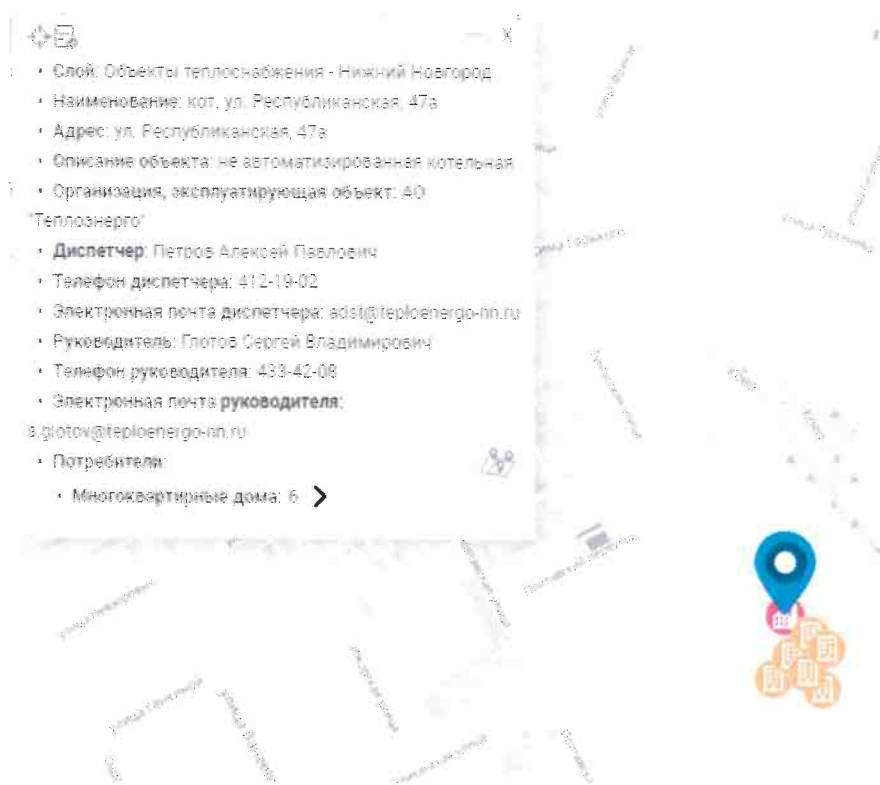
— X

• Слой: Объекты теплоснабжения - Нижний Новгород
• Наименование: кот. ул. Республиканская, 47а
• Адрес: ул. Республиканская, 47а
• Описание объекта: не автоматизированная котельная
• Организация, эксплуатирующая объект: АО "Теплоэнерго"
• Диспетчер: Петров Алексей Павлович
• Телефон диспетчера: 412-19-02
• Электронная почта диспетчера: adst@teploenergo-nn.ru
• Руководитель: Глотов Сергей Владимирович
• Телефон руководителя: 433-42-08
• Электронная почта руководителя: s.glotov@teploenergo-nn.ru
• Потребители:
• Многоквартирные дома: 6